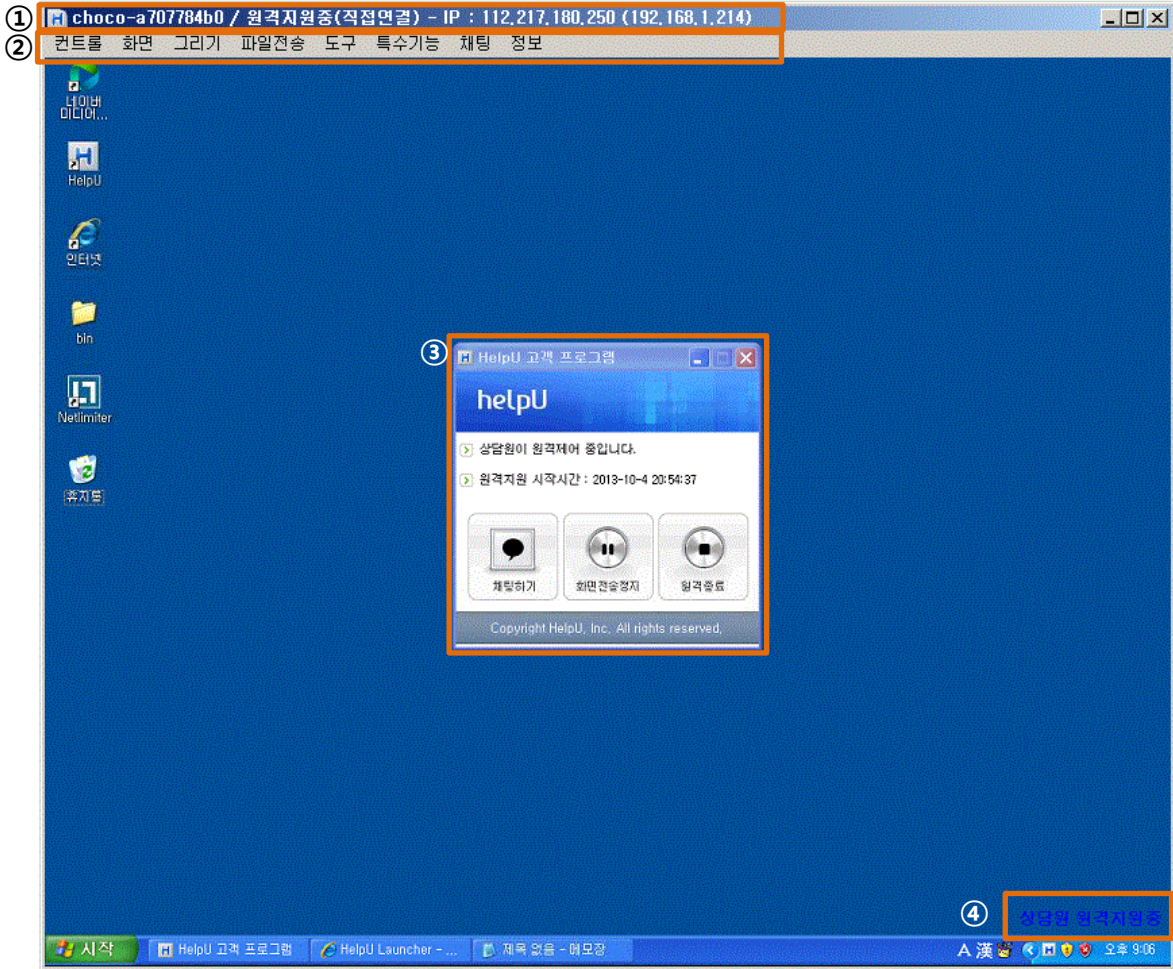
① choco-a707784b0 / 원격지원중(직접연결) - IP : 112.217.180.250 (192.168.1.214)

② 컨트롤 화면 그리기 파일전송 도구 특수기능 채팅 정보

네이버 미디어...

HelpU

인터넷

bin

Netlimiter

휴지통

③ HelpU 고객 프로그램

helpU

상담원이 원격제어 중입니다.

원격지원 시작시간 : 2013-10-4 20:54:37

채팅하기

화면전송정지

원격종료

Copyright HelpU, Inc. All rights reserved.

④ 상담원 원격지원중

시작 HelpU 고객 프로그램 HelpU Launcher - ... 제목 없음 - 메모장 A 漢 오후 9:06